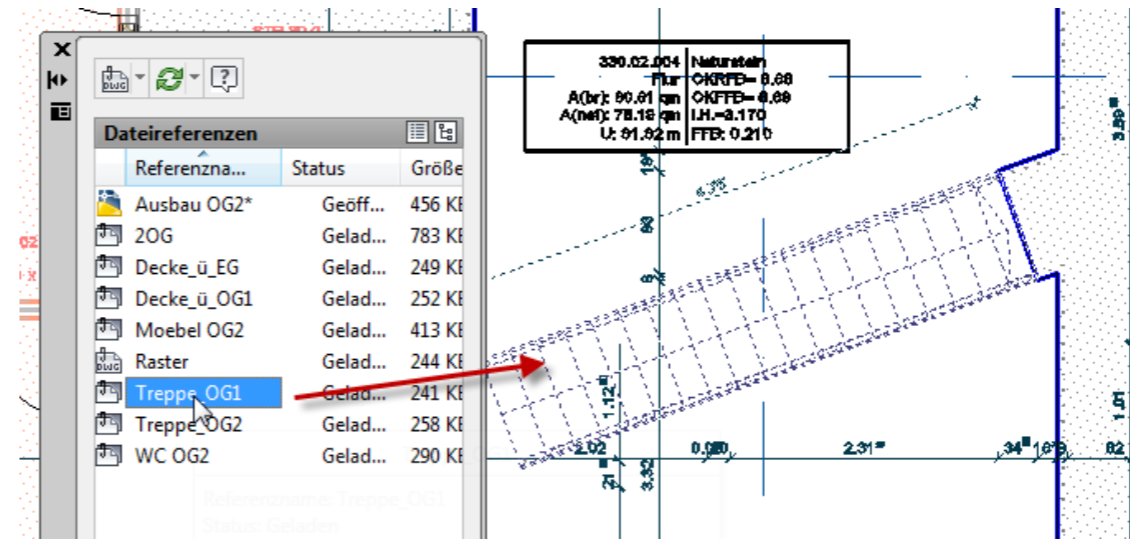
Dateireferenzen

| Referenzna... | Status | Größe |
|---|---|---|
| Ausbau OG2* | Geöff... | 456 KE |
| 2OG | Gelad... | 783 KE |
| Decke_ü_EG | Gelad... | 249 KE |
| Decke_ü_OG1 | Gelad... | 252 KE |
| Moebel OG2 | Gelad... | 413 KE |
| Raster | Gelad... | 244 KE |
| Treppe_OG1 | Gelad... | 241 KE |
| Treppe_OG2 | Gelad... | 258 KE |
| WC OG2 | Gelad... | 290 KE |

Referenzname: Treppe_OG1
Status: Geladen

| 330.02.004 | Naturstein |
|---|---|
| Flur | OKRFB= 0.00 |
| A(br): 90.01 qm | OKFFB= 0.09 |
| A(net): 78.19 qm | LH.=3.170 |
| U: 91.92 m | FFB: 0.210 |

2.02
0.050
2.31
34 10
82
1.12
3.32
21
1.01
3.89
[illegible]